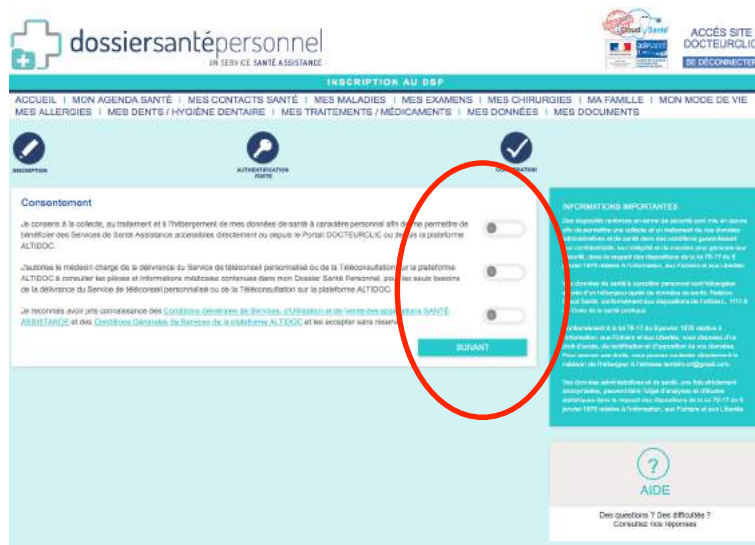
dossiersantépersonnel
UN SERVICE SANTÉ ASSISTANCE

ACCÈS SITE DOCTEURCLIC
SE DÉCONNECTER

INSCRIPTION AU DSP

ACCUEIL | MON AGENDA SANTÉ | MES CONTACTS SANTÉ | MES MALADIES | MES EXAMENS | MES CHIRURGIES | MA FAMILLE | MON MODE DE VIE
MES ALLERGIES | MES DENTS / HYGIÈNE DENTAIRE | MES TRAITEMENTS / MÉDICAMENTS | MES DONNÉES | MES DOCUMENTS

INSCRIPTION
AUTHENTIFICATION FORTE
CONFIRMATION

Consentement

Je consens à la collecte, au traitement et à l'hébergement de mes données de santé à caractère personnel afin de me permettre de bénéficier des Services de Santé Assistance accessibles directement ou depuis le Portail DOCTEURCLIC ou depuis la plateforme ALTIDOC.

J'autorise le médecin chargé de la délivrance du Service de téléconseil personnalisé ou de la Téléconsultation sur la plateforme ALTIDOC à consulter les pièces et informations médicales contenues dans mon Dossier Santé Personnel, pour les seuls besoins de la délivrance du Service de téléconseil personnalisé ou de la Téléconsultation sur la plateforme ALTIDOC.

Je reconnais avoir pris connaissance des Conditions Générales de Services, d'Utilisation et de vente des applications SANTÉ ASSISTANCE et des Conditions Générales de Services de la plateforme ALTIDOC et les accepter sans réserve.

SUIVANT

INFORMATIONS IMPORTANTES

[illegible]

AIDE

Des questions ? Des difficultés ?
Consultez nos réponses